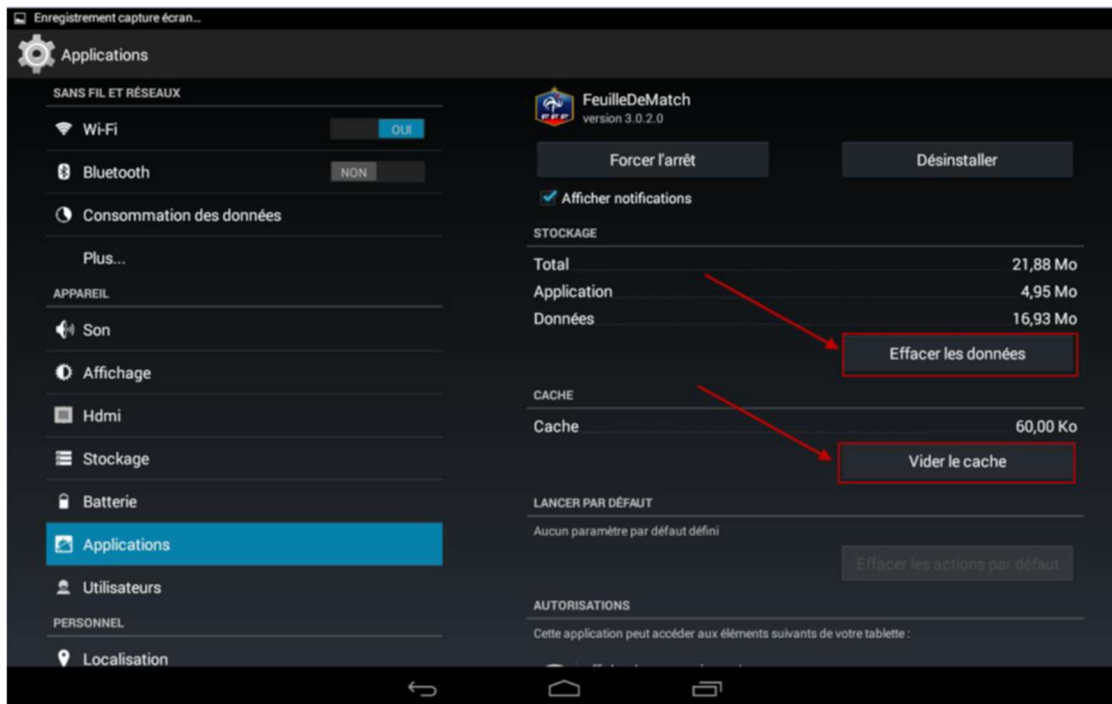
Enregistrement capture écran...

Applications

SANS FIL ET RÉSEAUX

Wi-Fi OUI

Bluetooth NON

Consommation des données

Plus...

APPAREIL

Son

Affichage

Hdmi

Stockage

Batterie

Applications

Utilisateurs

PERSONNEL

Localisation

FeuilleDeMatch
version 3.0.2.0

Forcer l'arrêt

Désinstaller

Afficher notifications

STOCKAGE

| | |
|---|---|
| Total | 21,88 Mo |
| Application | 4,95 Mo |
| Données | 16,93 Mo |

Effacer les données

CACHE

| | |
|---|---|
| Cache | 60,00 Ko |

Vider le cache

LANCER PAR DÉFAUT

Aucun paramètre par défaut défini

Effacer les actions par défaut

AUTORISATIONS

Cette application peut accéder aux éléments suivants de votre tablette :

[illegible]